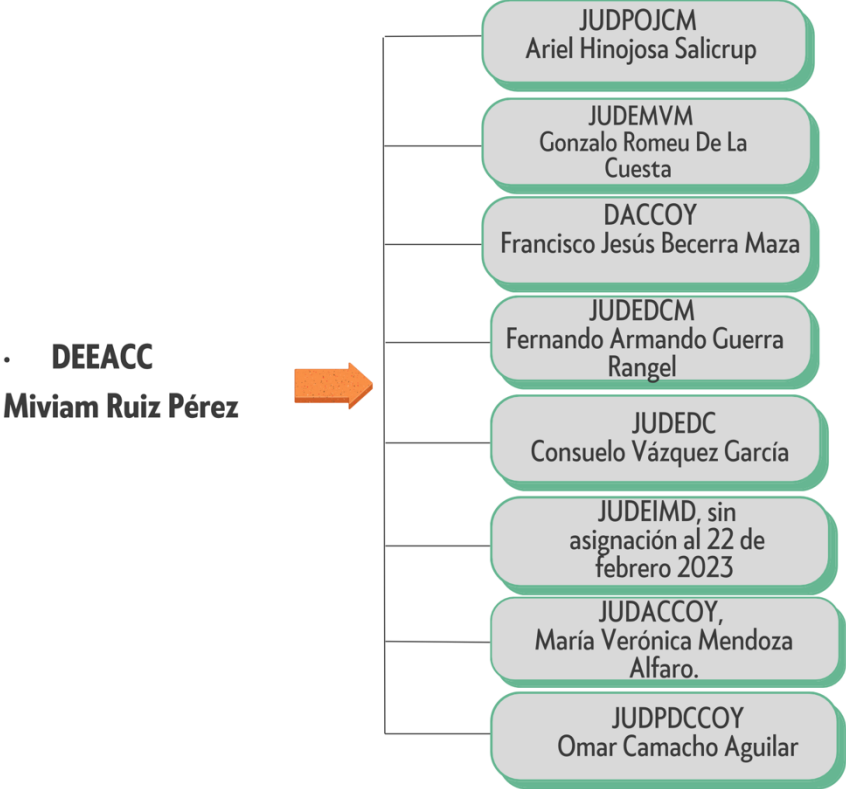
• DEEACC
Miviam Ruiz Pérez

JUDPOJCM
Ariel Hinojosa Salicrup

JUDEMVM
Gonzalo Romeu De La Cuesta

DACCOY
Francisco Jesús Becerra Maza

JUDEDCM
Fernando Armando Guerra Rangel

JUDEDC
Consuelo Vázquez García

JUDEIMD, sin asignación al 22 de febrero 2023

JUDACCOY,
María Verónica Mendoza Alfaro.

JUDPDCCOY
Omar Camacho Aguilar